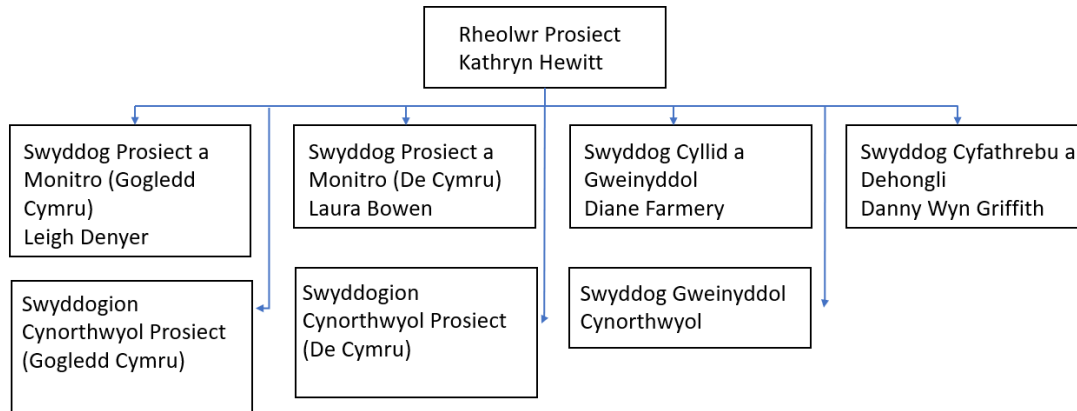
Rheolwr Prosiect
Kathryn Hewitt

Swyddog Prosiect a Monitro (Gogledd Cymru)
Leigh Denyer

Swyddog Prosiect a Monitro (De Cymru)
Laura Bowen

Swyddog Cyllid a Gweinyddol
Diane Farmery

Swyddog Cyfathrebu a Dehongli
Danny Wyn Griffith

Swyddogion Cynorthwyol Prosiect (Gogledd Cymru)

Swyddogion Cynorthwyol Prosiect (De Cymru)

Swyddog Gweinyddol Cynorthwyol